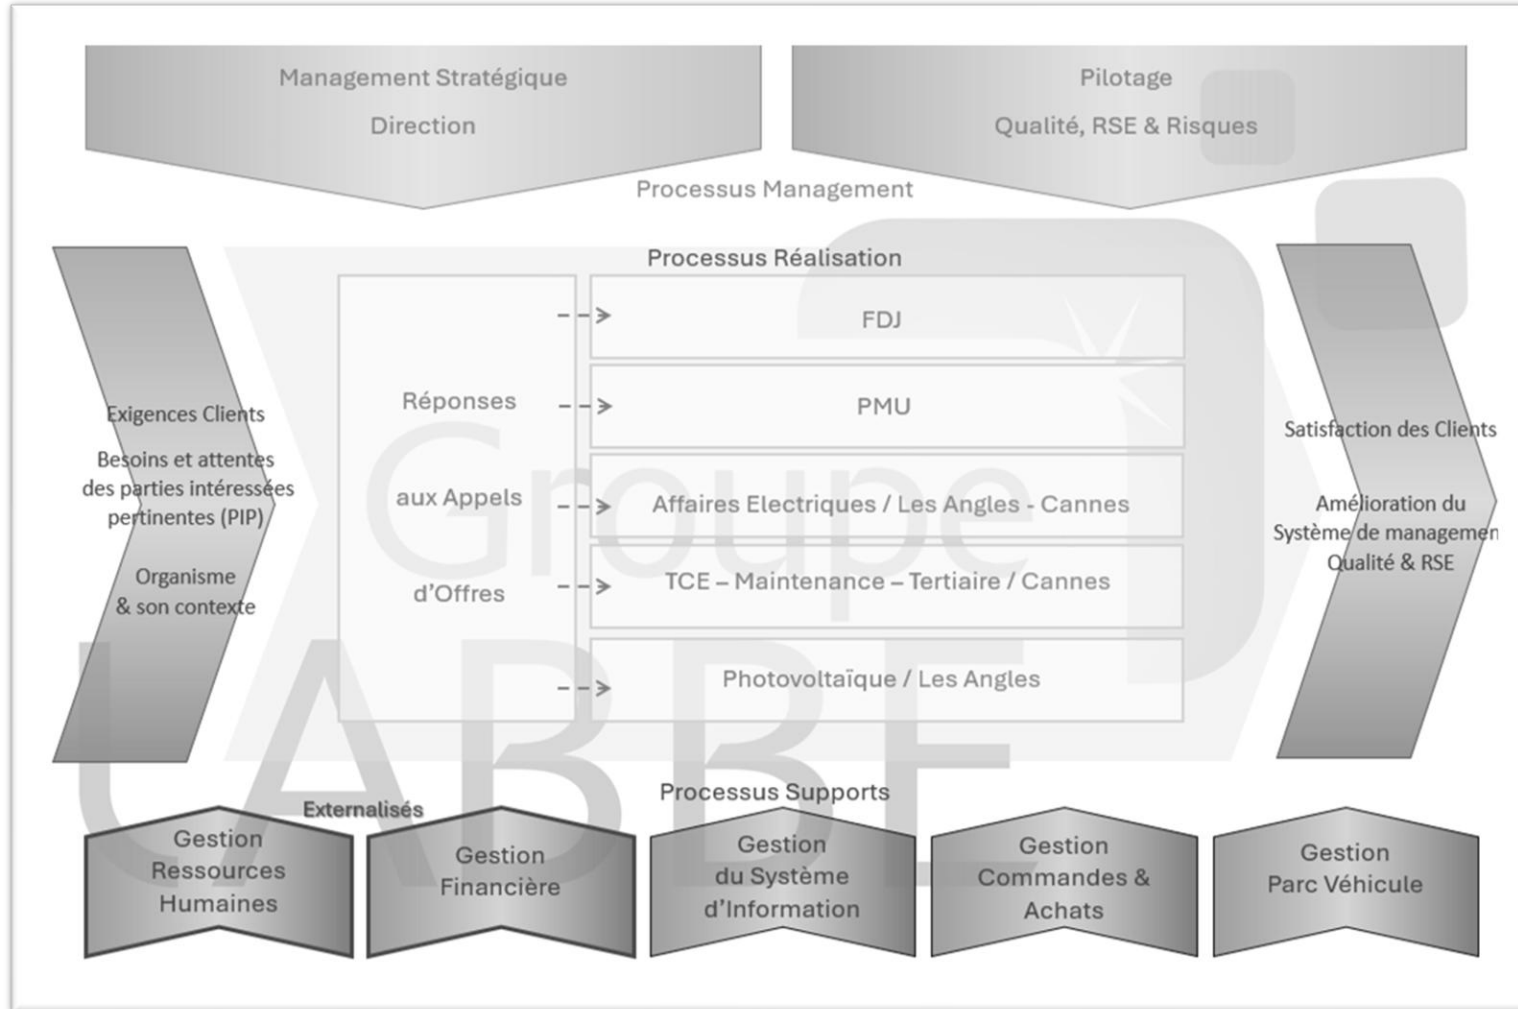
Management Stratégique
Direction

Pilotage
Qualité, RSE & Risques

Processus Management

Processus Réalisation

Exigences Clients
Besoins et attentes des parties intéressées pertinentes (PIP)
Organisme & son contexte

Réponses aux Appels d'Offres

FDJ

PMU

Affaires Electriques / Les Angles - Cannes

TCE – Maintenance – Tertiaire / Cannes

Photovoltaïque / Les Angles

Satisfaction des Clients
Amélioration du Système de managemen Qualité & RSE

Groupe LABBE

Processus Supports

Externalisés

Gestion Ressources Humaines

Gestion Financière

Gestion du Système d'Information

Gestion Commandes & Achats

Gestion Parc Véhicule